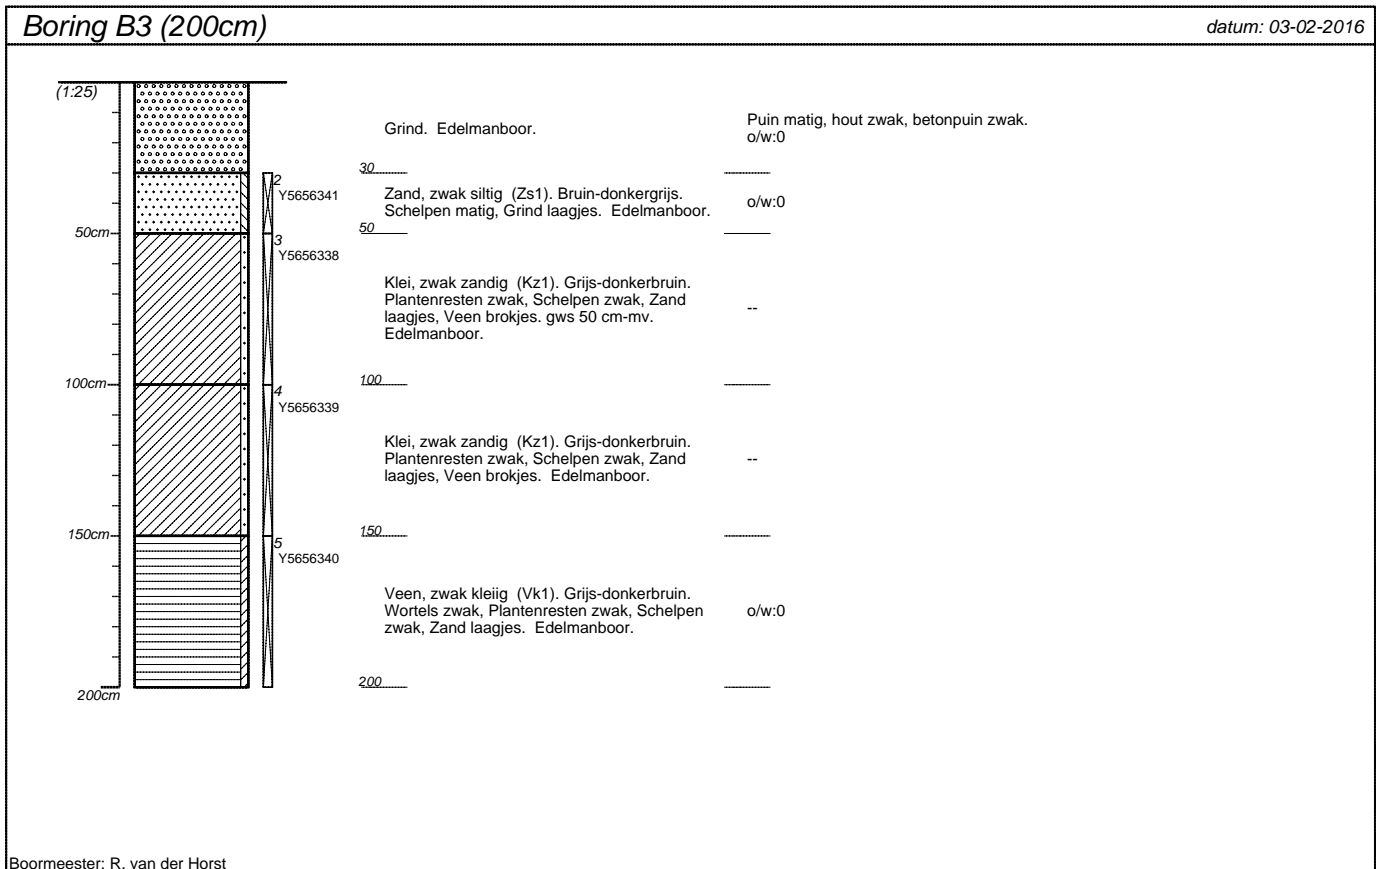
Boring B3 (200cm)

datum: 03-02-2016

(1:25)

Grind. Edelmanboor.

Puin matig, hout zwak, betonpuin zwak.
o/w:0

30

2
Y5656341

Zand, zwak siltig (Zs1). Bruin-donkergrijs. Schelpen matig, Grind laagjes. Edelmanboor.

o/w:0

50cm

50

3
Y5656338

Klei, zwak zandig (Kz1). Grijs-donkerbruin. Plantenresten zwak, Schelpen zwak, Zand laagjes, Veen brokjes. gws 50 cm-mv. Edelmanboor.

--

100cm

100

4
Y5656339

Klei, zwak zandig (Kz1). Grijs-donkerbruin. Plantenresten zwak, Schelpen zwak, Zand laagjes, Veen brokjes. Edelmanboor.

--

150cm

150

5
Y5656340

Veen, zwak kleiig (Vk1). Grijs-donkerbruin. Wortels zwak, Plantenresten zwak, Schelpen zwak, Zand laagjes. Edelmanboor.

o/w:0

200

200cm

Boormeester: R. van der Horst